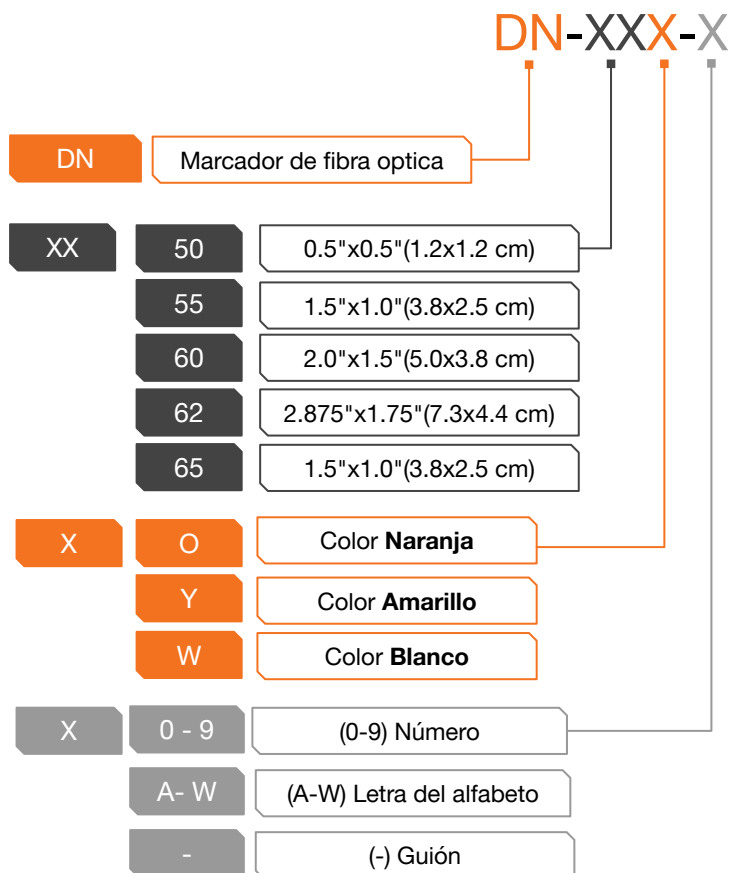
DN-XXX-X

DN Marcador de fibra optica

XX
50 0.5"x0.5"(1.2x1.2 cm)
55 1.5"x1.0"(3.8x2.5 cm)
60 2.0"x1.5"(5.0x3.8 cm)
62 2.875"x1.75"(7.3x4.4 cm)
65 1.5"x1.0"(3.8x2.5 cm)

X
O Color **Naranja**
Y Color **Amarillo**
W Color **Blanco**

X
0 - 9 (0-9) Número
A- W (A-W) Letra del alfabeto
- (-) Guión